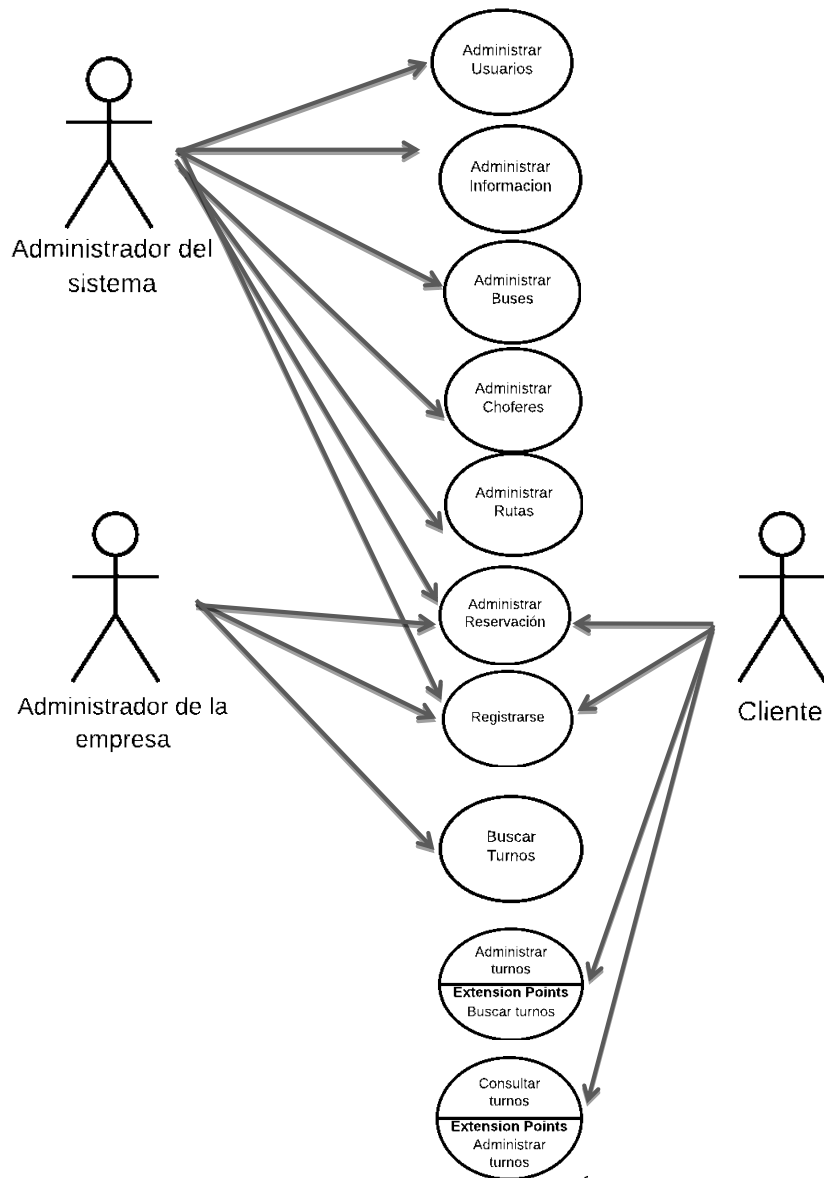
Administrador del sistema

Administrar Usuarios

Administrar Informacion

Administrar Buses

Administrar Choferes

Administrar Rutas

Administrador de la empresa

Administrar Reservación

Registrarse

Cliente

Buscar Turnos

Administrar turnos
Extension Points
Buscar turnos

Consultar turnos
Extension Points
Administrar turnos